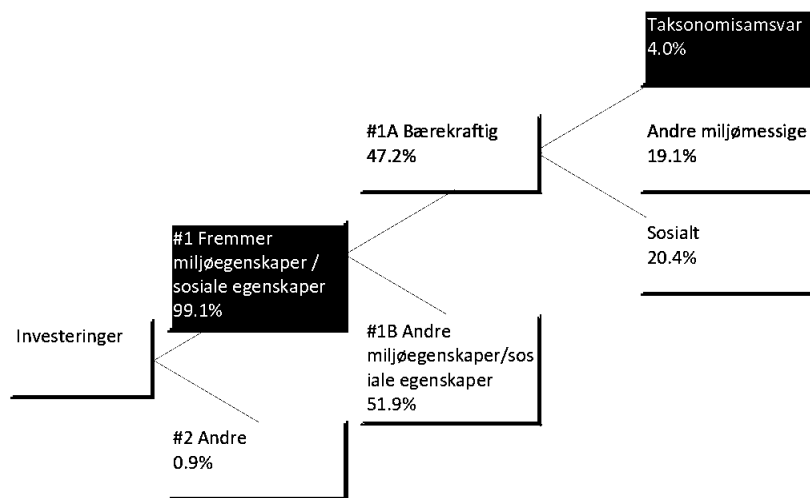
Investeringer

#1 Fremmer miljøegenskaper / sosiale egenskaper
99.1%

#2 Andre
0.9%

#1A Bærekraftig
47.2%

#1B Andre miljøegenskaper/sosiale egenskaper
51.9%

Taksonomisamsvar
4.0%

Andre miljømessige
19.1%

Sosialt
20.4%